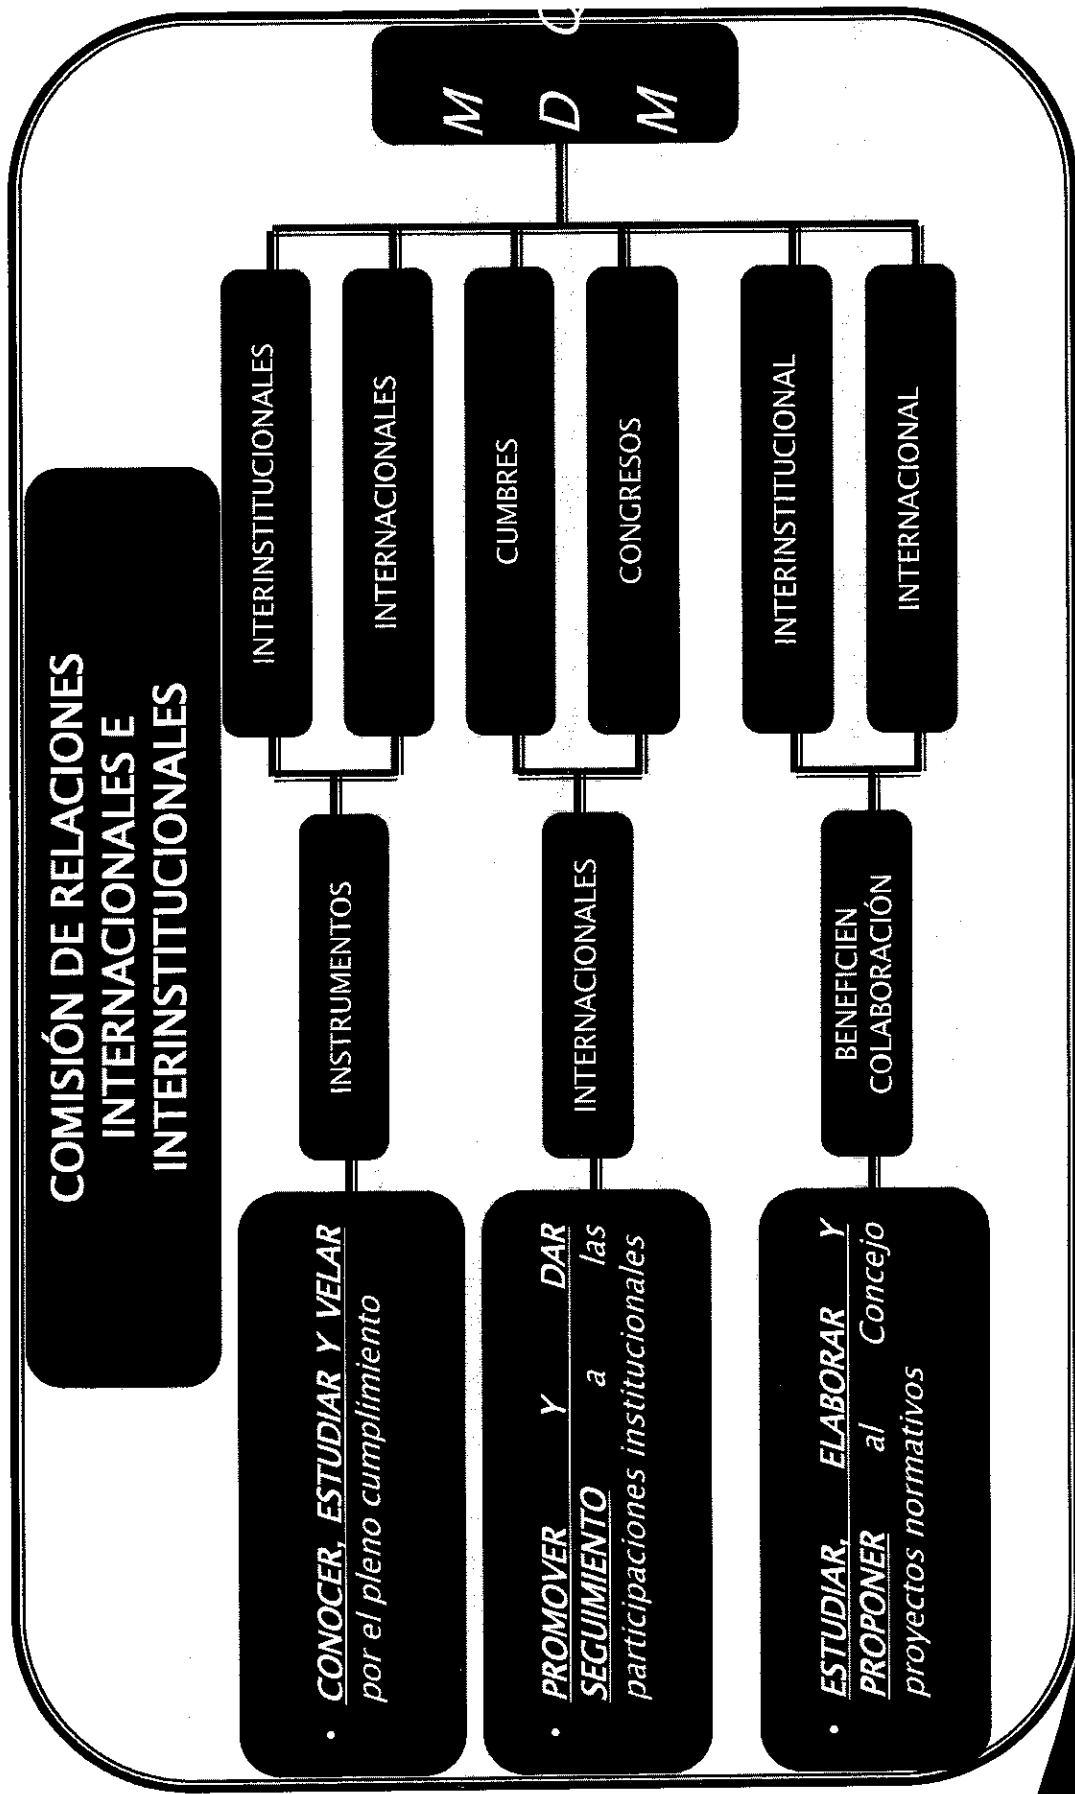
COMISIÓN DE RELACIONES INTERNACIONALES E INTERINSTITUCIONALES

M
D
M

• CONOCER, ESTUDIAR Y VELAR por el pleno cumplimiento

INSTRUMENTOS

INTERINSTITUCIONALES

INTERNACIONALES

• PROMOVER Y DAR SEGUIMIENTO a las participaciones institucionales

INTERNACIONALES

CUMBRES

CONGRESOS

• ESTUDIAR, ELABORAR Y PROPONER al Concejo proyectos normativos

BENEFICIEN COLABORACIÓN

INTERINSTITUCIONAL

INTERNACIONAL